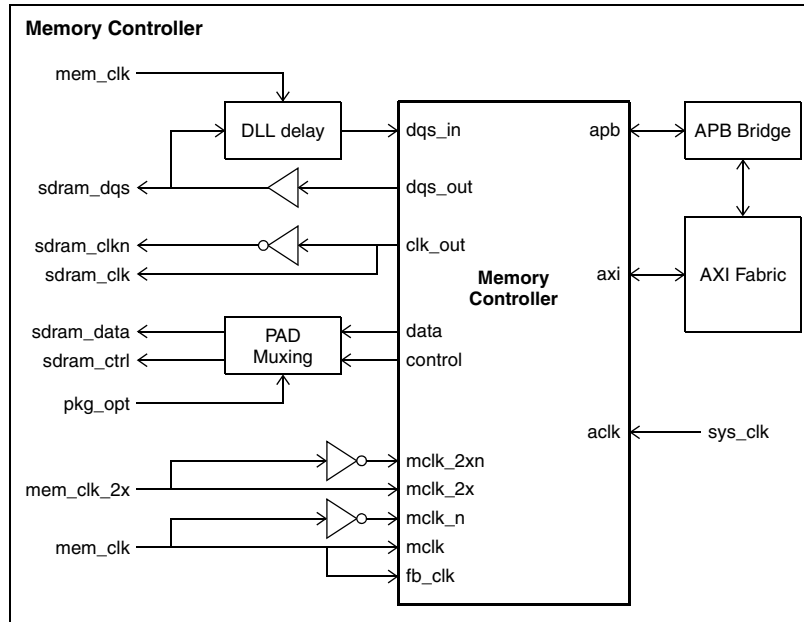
Memory Controller

mem_clk

DLL delay

dqs_in

apb

APB Bridge

sdram_dqs

dqs_out

sdram_clkn

clk_out

sdram_clk

Memory Controller

axi

AXI Fabric

sdram_data

PAD Muxing

data

sdram_ctrl

control

pkg_opt

aclk

sys_clk

mclk_2xn

mem_clk_2x

mclk_2x

mclk_n

mem_clk

mclk

fb_clk